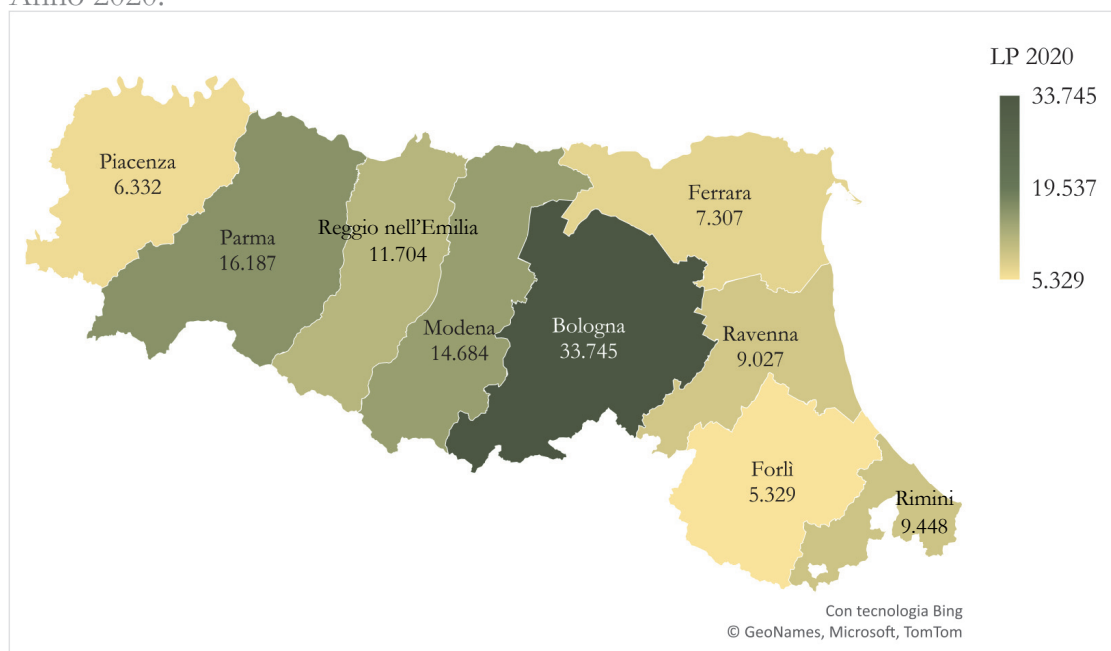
Anno 2020.

LP 2020
33.745
19.537
5.329

Piacenza
6.332

Parma
16.187

Reggio nell'Emilia
11.704

Ferrara
7.307

Modena
14.684

Bologna
33.745

Ravenna
9.027

Forlì
5.329

Rimini
9.448

Con tecnologia Bing
© GeoNames, Microsoft, TomTom